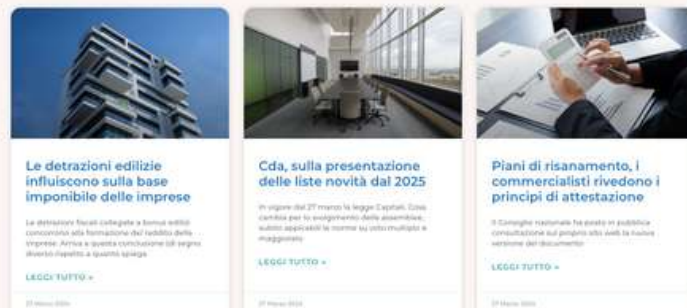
Le detrazioni edilizie influiscono sulla base imponibile delle imprese

Le detrazioni fiscali collegate a bonus edilizi concorrono alla formazione del reddito delle imprese. Arriva a questa conclusione (di segno diverso rispetto a quanto spiega

LEGGI TUTTO »

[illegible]

Cda, sulla presentazione delle liste novità dal 2025

In vigore dal 27 marzo la legge Capitali. Cosa cambia per lo svolgimento delle assemblee, subito applicabili le norme su voto multiplo e maggiorato

LEGGI TUTTO »

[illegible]

Piani di risanamento, i commercialisti rivedono i principi di attestazione

Il Consiglio nazionale ha posto in pubblica consultazione sul proprio sito web la nuova versione del documento

LEGGI TUTTO »

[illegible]